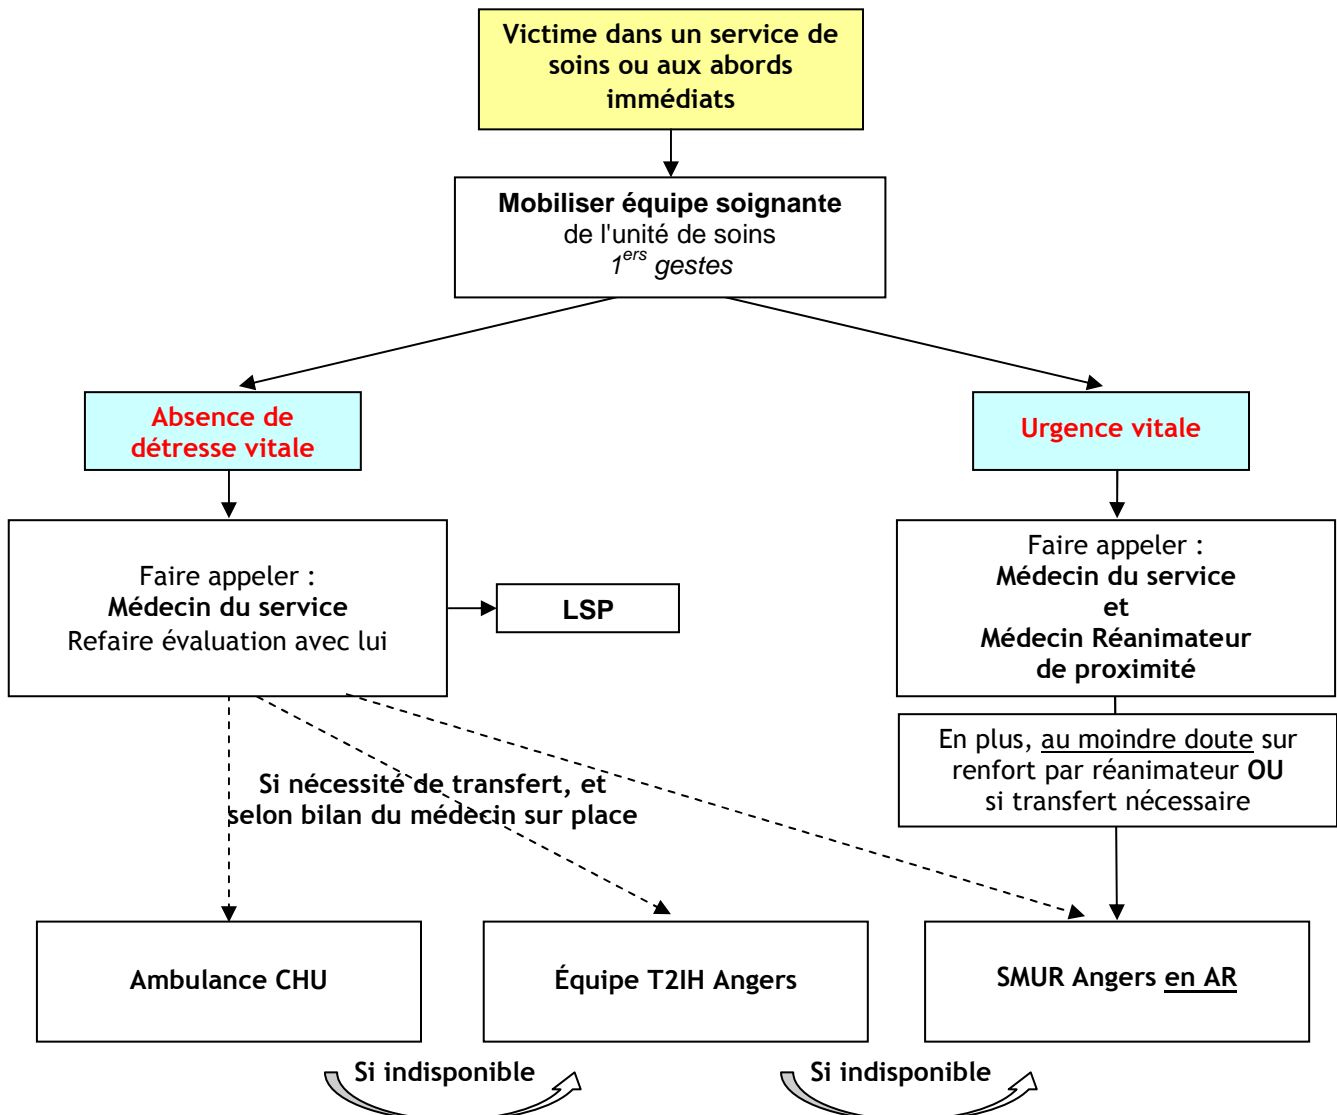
Victime dans un service de soins ou aux abords immédiats

Mobiliser équipe soignante
de l'unité de soins
$1^{ers}$ gestes

Absence de détresse vitale

Urgence vitale

Faire appeler :
Médecin du service
Refaire évaluation avec lui

LSP

Faire appeler :
Médecin du service
et
Médecin Réanimateur de proximité

En plus, au moindre doute sur renfort par réanimateur OU si transfert nécessaire

Si nécessité de transfert, et selon bilan du médecin sur place

Ambulance CHU

Équipe T2IH Angers

SMUR Angers en AR

Si indisponible

Si indisponible